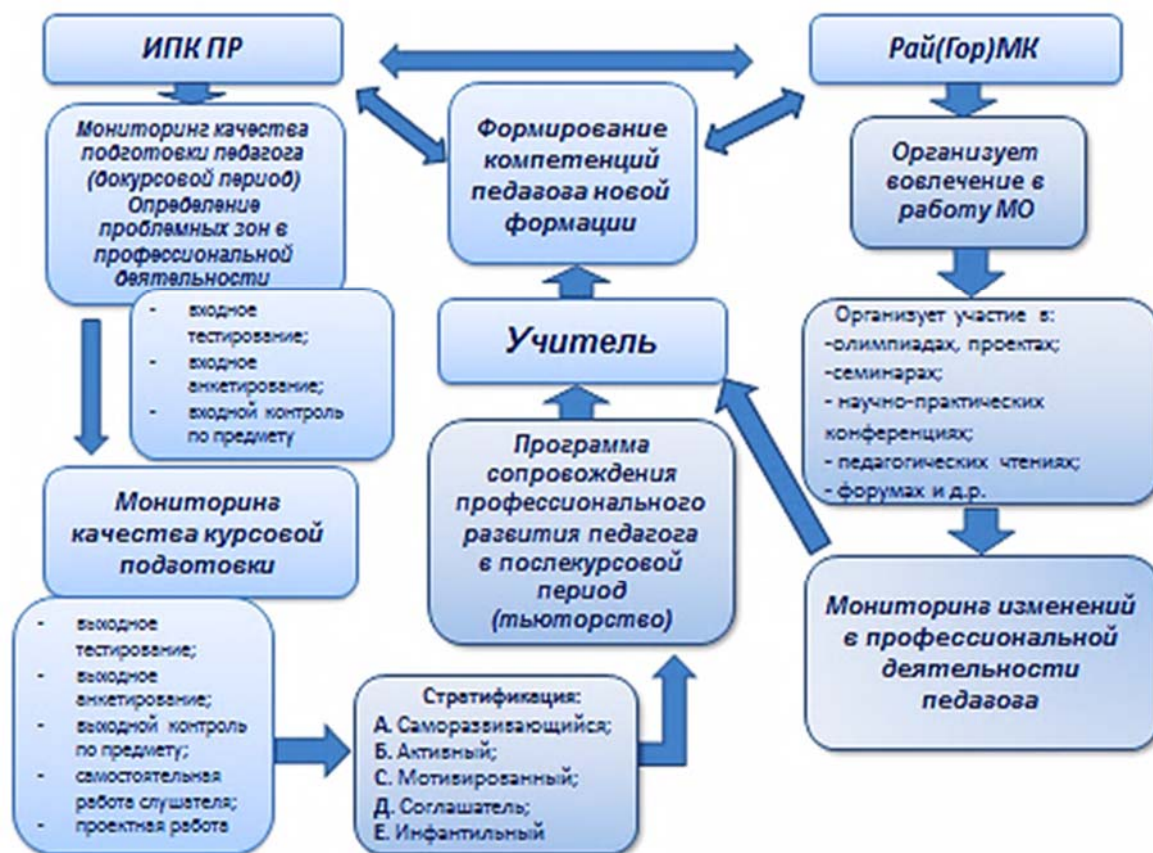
ИПК ПР

Рай(Гор)МК

Мониторинг качества подготовки педагога (докурсовой период) Определение проблемных зон в профессиональной деятельности

Формирование компетенций педагога новой формации

Организует вовлечение в работу МО

- входное тестирование;
- входное анкетирование;
- входной контроль по предмету

Учитель

Организует участие в:
-олимпиадах, проектах;
-семинарах;
- научно-практических конференциях;
- педагогических чтениях;
- форумах и д.р.

Мониторинг качества курсовой подготовки

Программа сопровождения профессионального развития педагога в послекурсовой период (тьюторство)

Мониторинг изменений в профессиональной деятельности педагога

- выходное тестирование;
- выходное анкетирование;
- выходной контроль по предмету;
- самостоятельная работа слушателя;
- проектная работа

Стратификация:
А. Саморазвивающийся;
Б. Активный;
С. Мотивированный;
Д. Соглашатель;
Е. Инфантильный